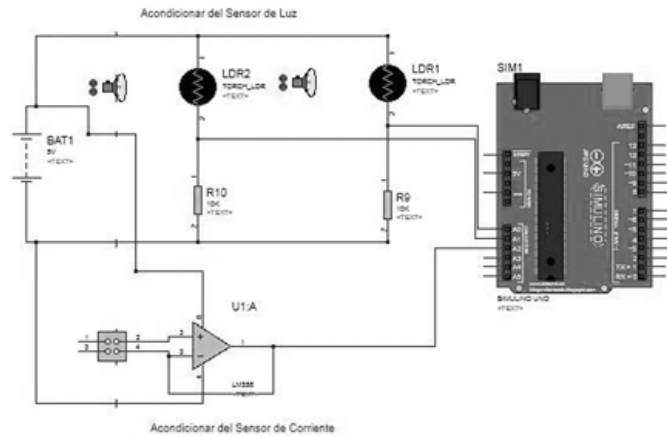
Acondicionar del Sensor de Luz

LDR2
TORCH_LDR
<TEXT>

LDR1
TORCH_LDR
<TEXT>

SIM1

BAT1
9V
<TEXT>

R10
10K
<TEXT>

R9
10K
<TEXT>

SIMULINO
SIMULINO UNO
<TEXT>

U1:A

1
2
3

3
2
1

LM358

Acondicionar del Sensor de Corriente